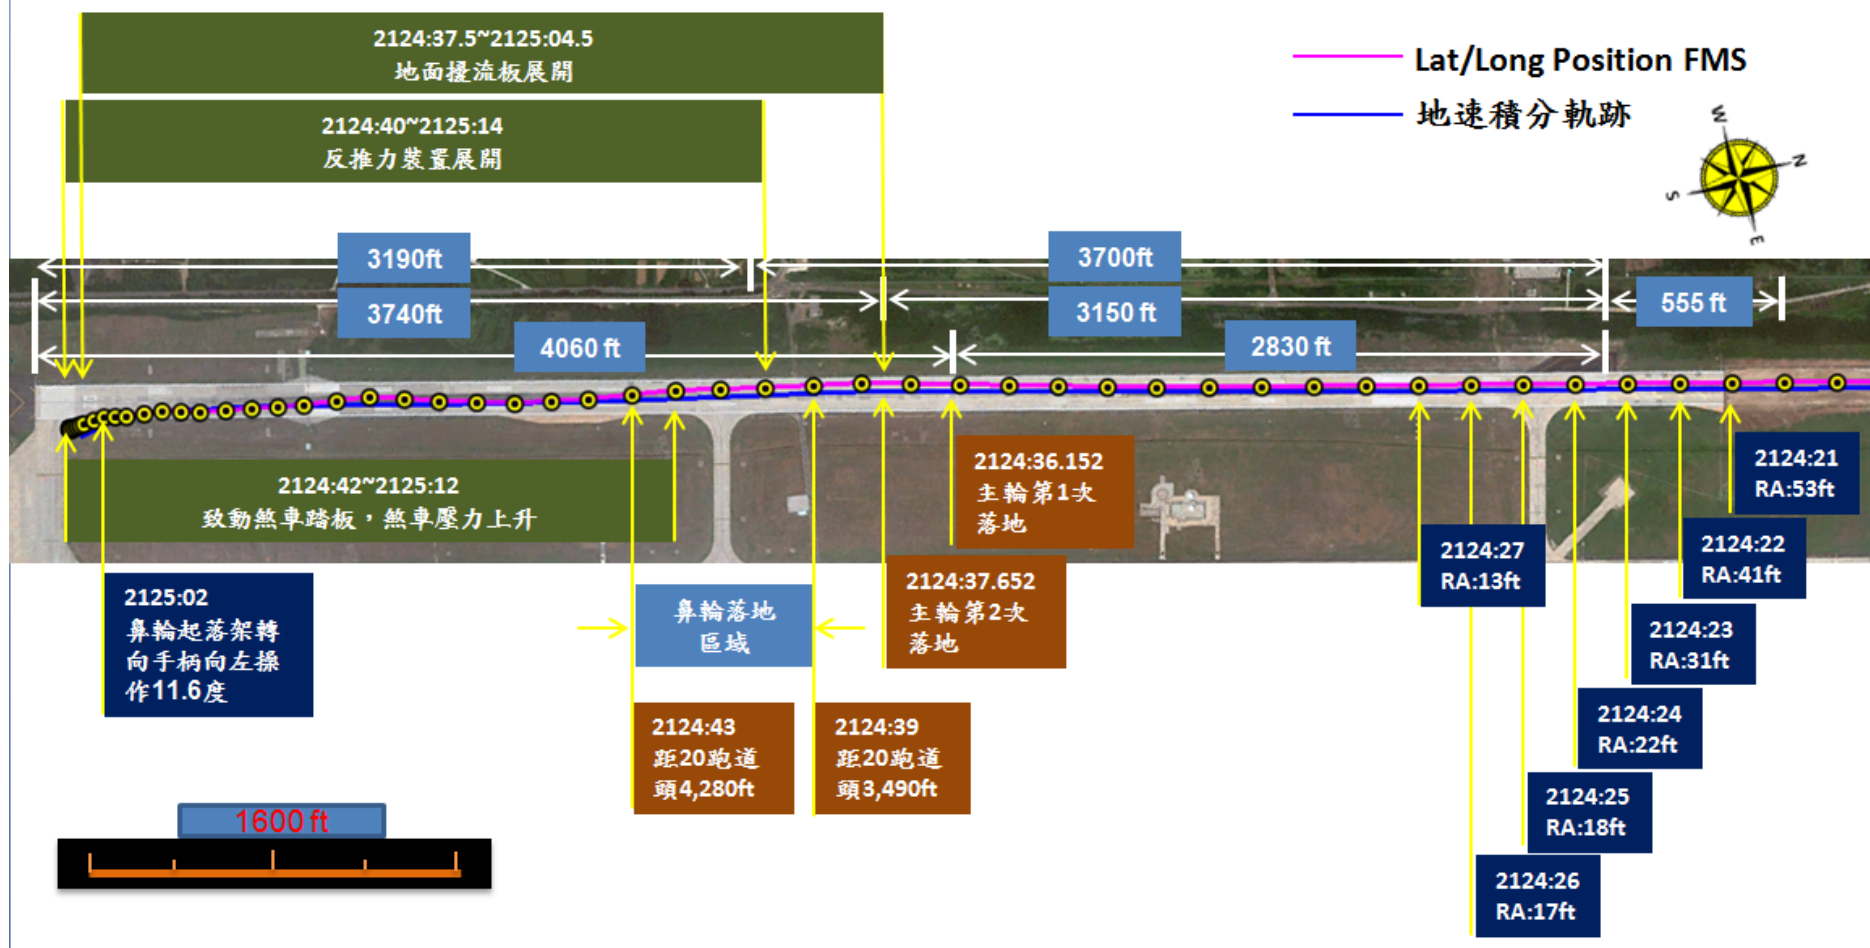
2124:37.5~2125:04.5
地面擾流板展開

2124:40~2125:14
反推力裝置展開

Lat/Long Position FMS
地速積分軌跡

W
N
S
E

3190ft
3740ft
4060 ft
3700ft
3150 ft
2830 ft
555 ft

2124:42~2125:12
致動煞車踏板，煞車壓力上升

2124:36.152
主輪第1次
落地

2124:21
RA:53ft

2124:22
RA:41ft

2124:27
RA:13ft

2124:23
RA:31ft

2124:24
RA:22ft

2124:25
RA:18ft

2124:26
RA:17ft

2125:02
鼻輪起落架轉向手柄向左操作11.6度

鼻輪落地
區域

2124:37.652
主輪第2次
落地

2124:43
距20跑道頭4,280ft

2124:39
距20跑道頭3,490ft

1600 ft